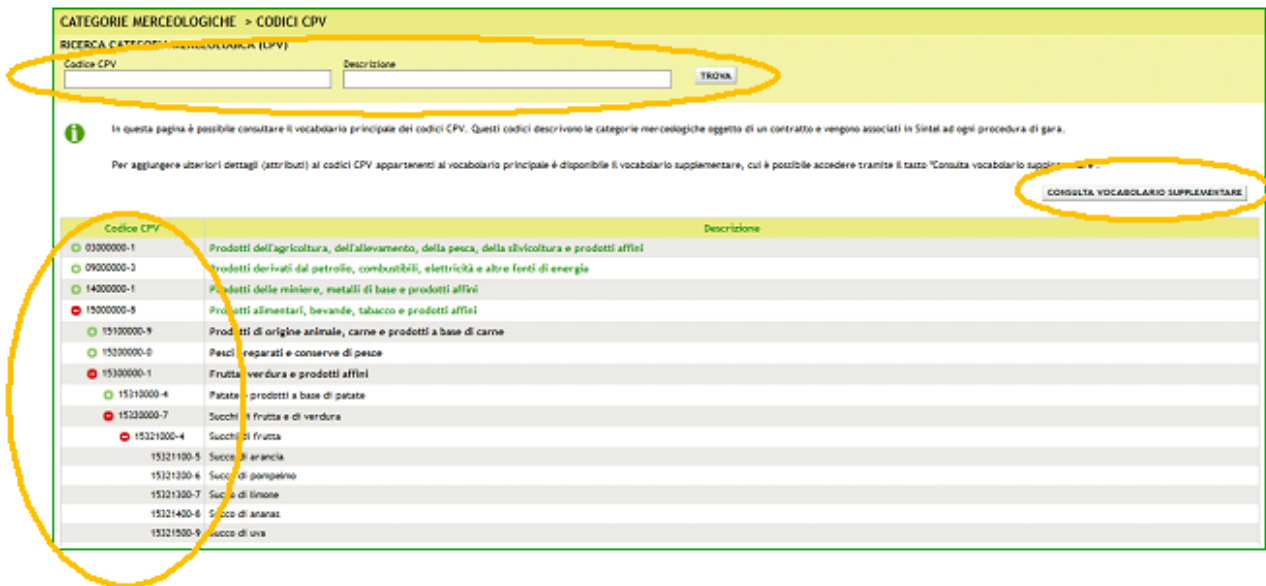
CATEGORIE MERCEOLOGICHE > CODICI CPV

RICERCA CATEGO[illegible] MERCEOLOGICA (CPV)

Codice CPV

Descrizione

TROVA

In questa pagina è possibile consultare il vocabolario principale dei codici CPV. Questi codici descrivono le categorie merceologiche oggetto di un contratto e vengono associati in Sintel ad ogni procedura di gara.

Per aggiungere ulteriori dettagli (attributi) ai codici CPV appartenenti al vocabolario principale è disponibile il vocabolario supplementare, cui è possibile accedere tramite il tasto "Consulta vocabolario supple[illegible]".

CONSULTA VOCABOLARIO SUPPLEMENTARE

| Codice CPV | Descrizione |
|---|---|
| 03000000-1 | Prodotti dell'agricoltura, dell'allevamento, della pesca, della silvicoltura e prodotti affini |
| 09000000-3 | Prodotti derivati dal petrolio, combustibili, elettricità e altre fonti di energia |
| 14000000-1 | Prodotti delle miniere, metalli di base e prodotti affini |
| 15000000-8 | Prodotti alimentari, bevande, tabacco e prodotti affini |
| 15100000-9 | Prodotti di origine animale, carne e prodotti a base di carne |
| 15200000-0 | Pesci preparati e conserve di pesce |
| 15300000-1 | Frutta, verdura e prodotti affini |
| 15310000-4 | Patate e prodotti a base di patate |
| 15320000-7 | Succhi di frutta e di verdura |
| 15321000-4 | Succhi di frutta |
| 15321100-5 | Succo di arancia |
| 15321200-6 | Succo di pompelmo |
| 15321300-7 | Succo di limone |
| 15321400-8 | Succo di ananas |
| 15321500-9 | Succo di uva |